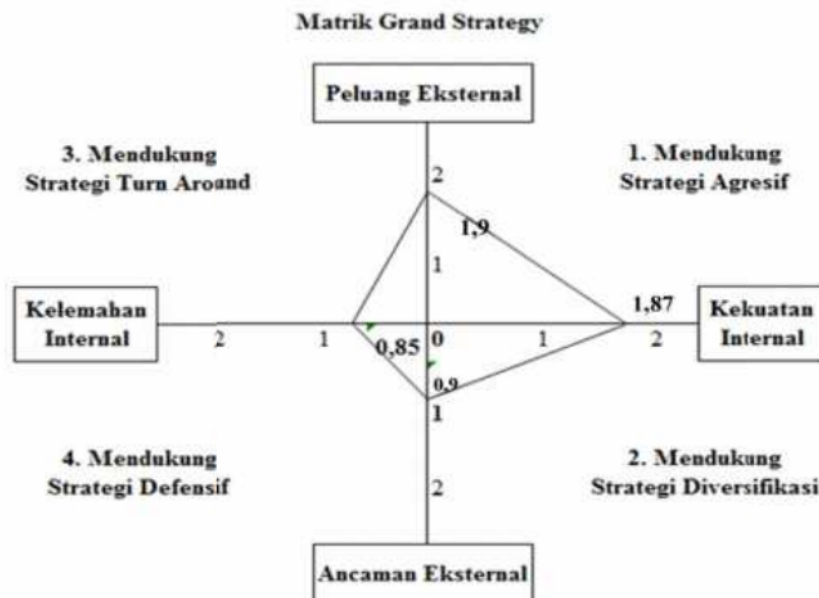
Matrik Grand Strategy

Peluang Eksternal

3. Mendukung Strategi Turn Aroand

1. Mendukung Strategi Agresif

2

1,9

1

Kelemahan Internal

2

1

0,85

0

1

1,87

2

Kekuatan Internal

0,9

1

4. Mendukung Strategi Defensif

2

2. Mendukung Strategi Diversifikasi

Ancaman Eksternal